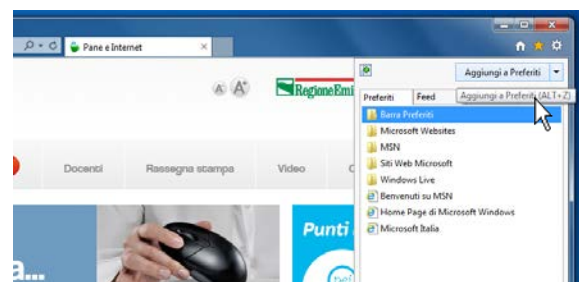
Pane e Internet

A A

RegioneEmi

Aggiungi a Preferiti

Preferiti Feed

Aggiungi a Preferiti (ALT+Z)

Barra Preferiti
Microsoft Websites
MSN
Siti Web Microsoft
Windows Live
Benvenuti su MSN
Home Page di Microsoft Windows
Microsoft Italia

Docenti Rassegna stampa Video

Punti

a...